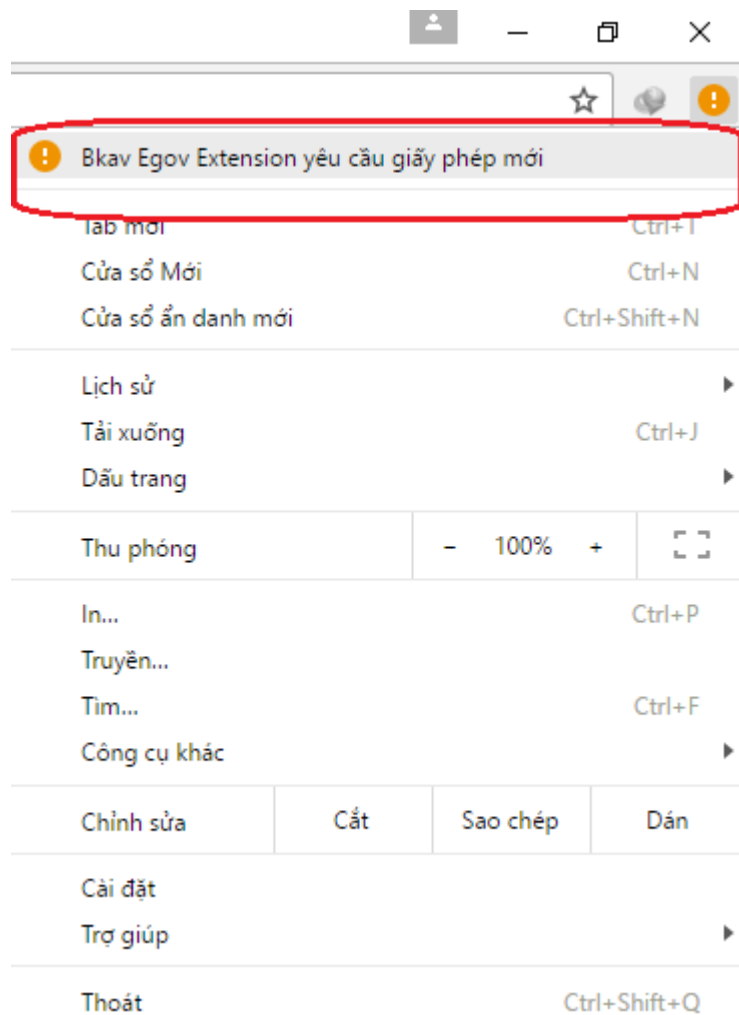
Bkav Egov Extension yêu cầu giấy phép mới

Tab mới Ctrl+T
Cửa sổ Mới Ctrl+N
Cửa sổ ẩn danh mới Ctrl+Shift+N

Lịch sử
Tải xuống Ctrl+J
Dấu trang

Thu phóng – 100% +

In... Ctrl+P
Truyền...
Tìm... Ctrl+F
Công cụ khác

Chỉnh sửa Cắt Sao chép Dán

Cài đặt
Trợ giúp

Thoát Ctrl+Shift+Q